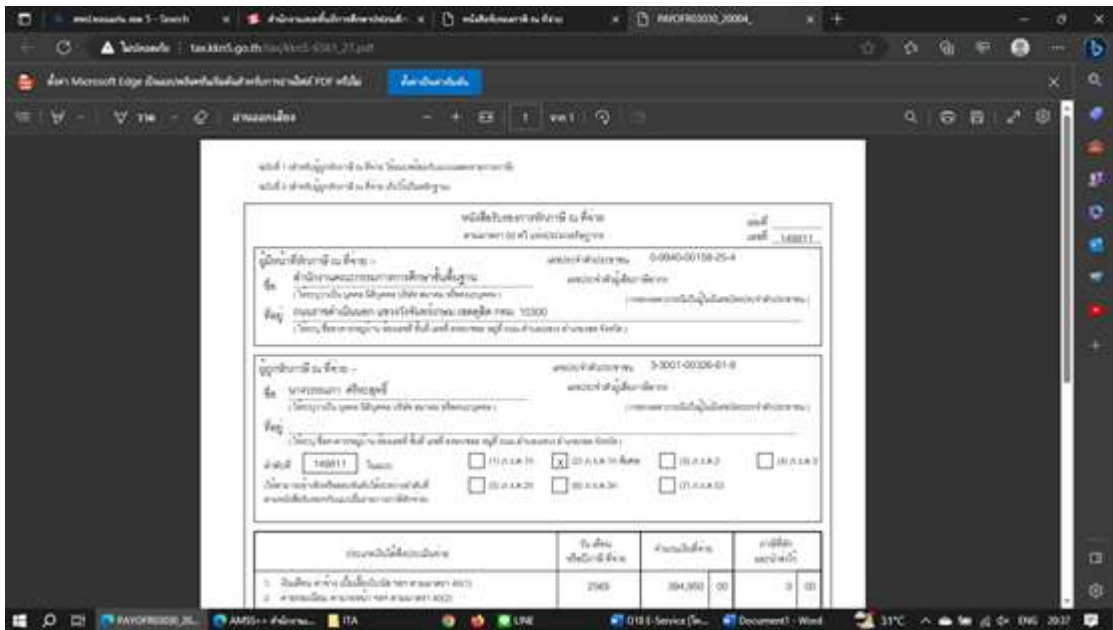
PAYOFR03030_20004_

ใช้ Microsoft Edge เป็นแอปพลิเคชันเริ่มต้นสำหรับการอ่านไฟล์ PDF หรือไม่

1 จาก 1

หนังสือรับรองการหักภาษี ณ ที่จ่าย

เล่มที่

เลขที่ 149811

ผู้มีหน้าที่หักภาษี ณ ที่จ่าย :

0-9940-00158-25-4

ชื่อ สำนักงานคณะกรรมการการศึกษาขั้นพื้นฐาน

ที่อยู่ ถนนราชดำเนินนอก แขวงวัดโสมนัส เขตดุสิต กทม. 10300

ผู้ถูกหักภาษี ณ ที่จ่าย :

3-3001-00306-61-8

ชื่อ นางวรรณภา ศรีทองสุขดี

ที่อยู่

ลำดับที่ 149811

(1) ภ.ง.ด.1ก

(2) ภ.ง.ด.1ก พิเศษ

(3) ภ.ง.ด.2

(4) ภ.ง.ด.3

(5) ภ.ง.ด.2ก

(6) ภ.ง.ด.3ก

(7) ภ.ง.ด.53

2565

394,950 00

0 00

AMSS++ สำนักงาน...

ITA

LINE

01E-Service (โร...

Document1 - Word

31°C

ENG 20:37